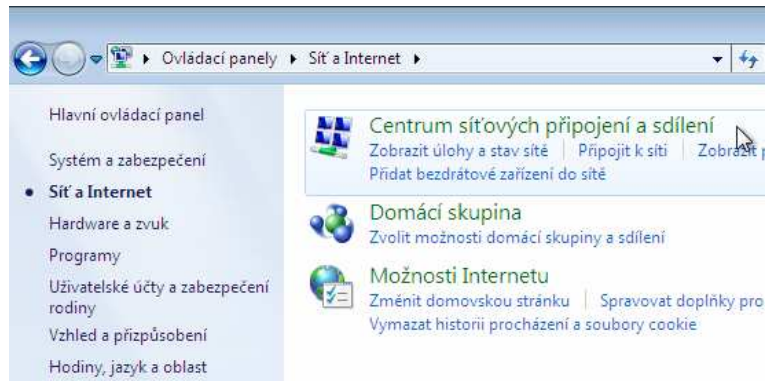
▸ Ovládací panely ▸ Síť a Internet ▸

Hlavní ovládací panel

Systém a zabezpečení

Síť a Internet

Hardware a zvuk

Programy

Uživatelské účty a zabezpečení rodiny

Vzhled a přizpůsobení

Hodiny, jazyk a oblast

Centrum síťových připojení a sdílení

Zobrazit úlohy a stav sítě | Připojit k síti | Zobra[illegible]

Přidat bezdrátové zařízení do sítě

Domácí skupina

Zvolit možnosti domácí skupiny a sdílení

Možnosti Internetu

Změnit domovskou stránku | Spravovat doplňky pro

Vymazat historii procházení a soubory cookie